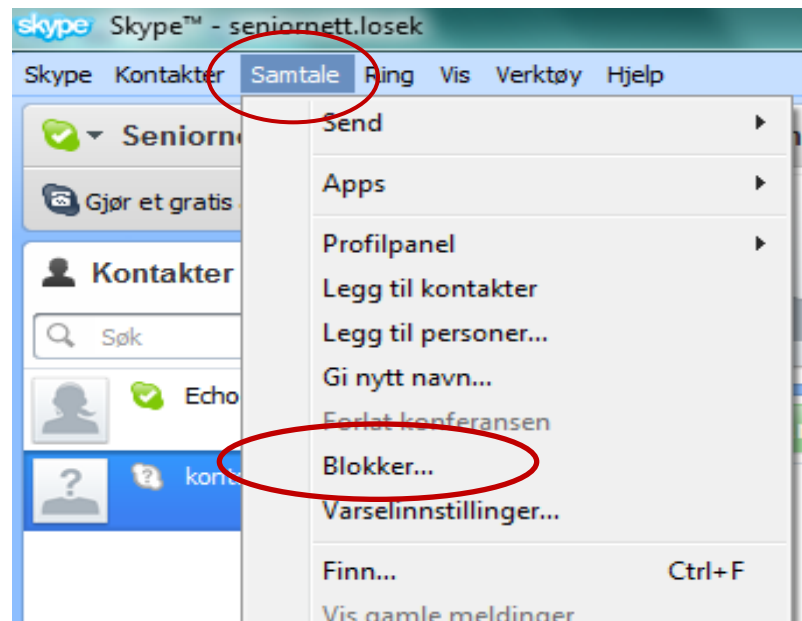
skype Skype™ - seniornett.losek

Skype Kontakter Samtale Ring Vis Verktøy Hjelp

Seniorn

Gjør et gratis

Kontakter

Søk

Echo

kont

Send

Apps

Profilpanel

Legg til kontakter

Legg til personer...

Gi nytt navn...

Forlat konferansen

Blokker...

Varselinnstillinger...

Finn... Ctrl+F

Vis gamle meldinger